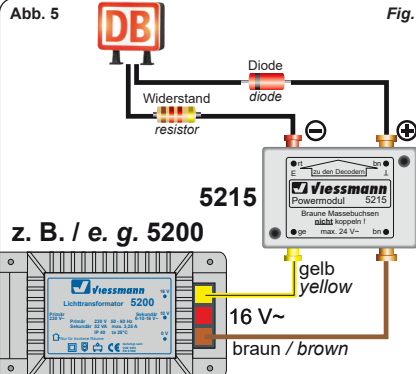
Abb. 5

Fig.

DB

Diode
diode

Widerstand
resistor

⊖ ⊕

rt bn
E ⊥
zu den Decodern
Viessmann
Powermodul 5215
Braune Massebuchsen nicht koppeln !
ge max. 24 V~ bn

5215

z. B. / e. g. 5200

Viessmann
Lichttransformator 5200

gelb
yellow

16 V~

braun / brown